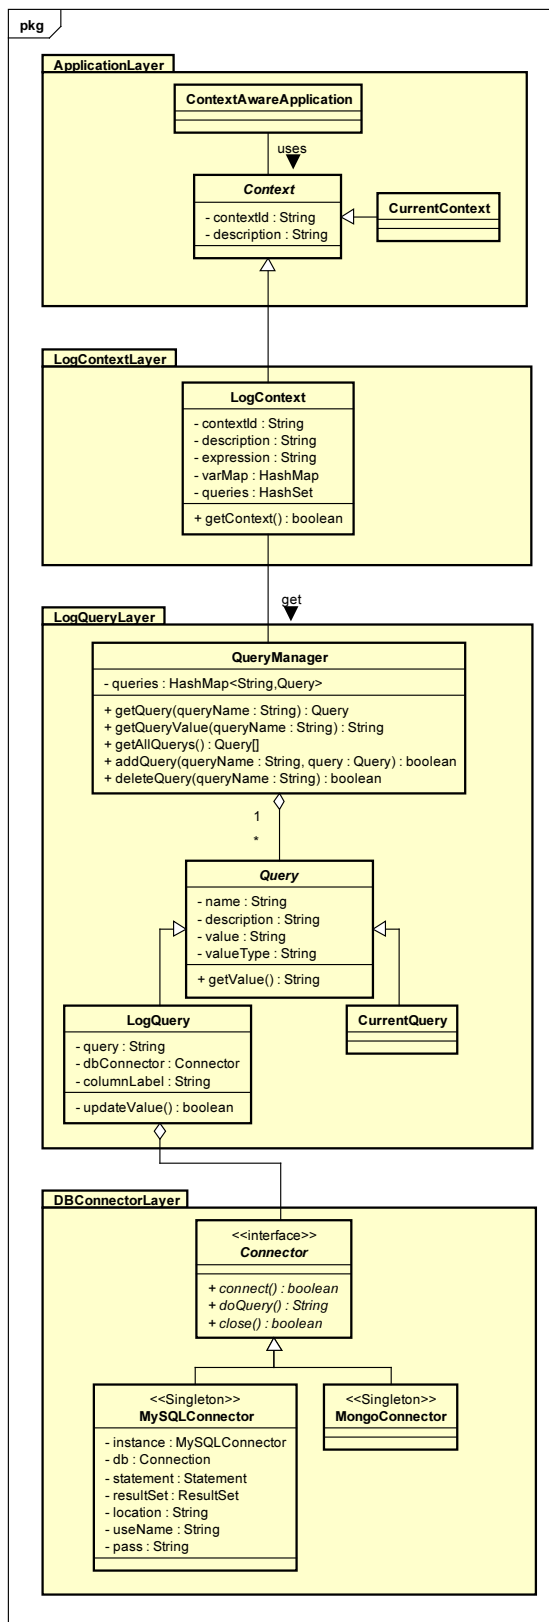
pkg

ApplicationLayer

ContextAwareApplication

uses

Context

- contextId : String
- description : String

CurrentContext

LogContextLayer

LogContext

- contextId : String
- description : String
- expression : String
- varMap : HashMap
- queries : HashSet

+ getContext() : boolean

get

LogQueryLayer

QueryManager

- queries : HashMap<String,Query>

+ getQuery(queryName : String) : Query
+ getQueryValue(queryName : String) : String
+ getAllQuerys() : Query[]
+ addQuery(queryName : String, query : Query) : boolean
+ deleteQuery(queryName : String) : boolean

1

*

Query

- name : String
- description : String
- value : String
- valueType : String

+ getValue() : String

LogQuery

- query : String
- dbConnector : Connector
- columnLabel : String

- updateValue() : boolean

CurrentQuery

DBConnectorLayer

<<interface>>
Connector

+ connect() : boolean
+ doQuery() : String
+ close() : boolean

<<Singleton>>
MySQLConnector

- instance : MySQLConnector
- db : Connection
- statement : Statement
- resultSet : ResultSet
- location : String
- useName : String
- pass : String

<<Singleton>>
MongoConnector